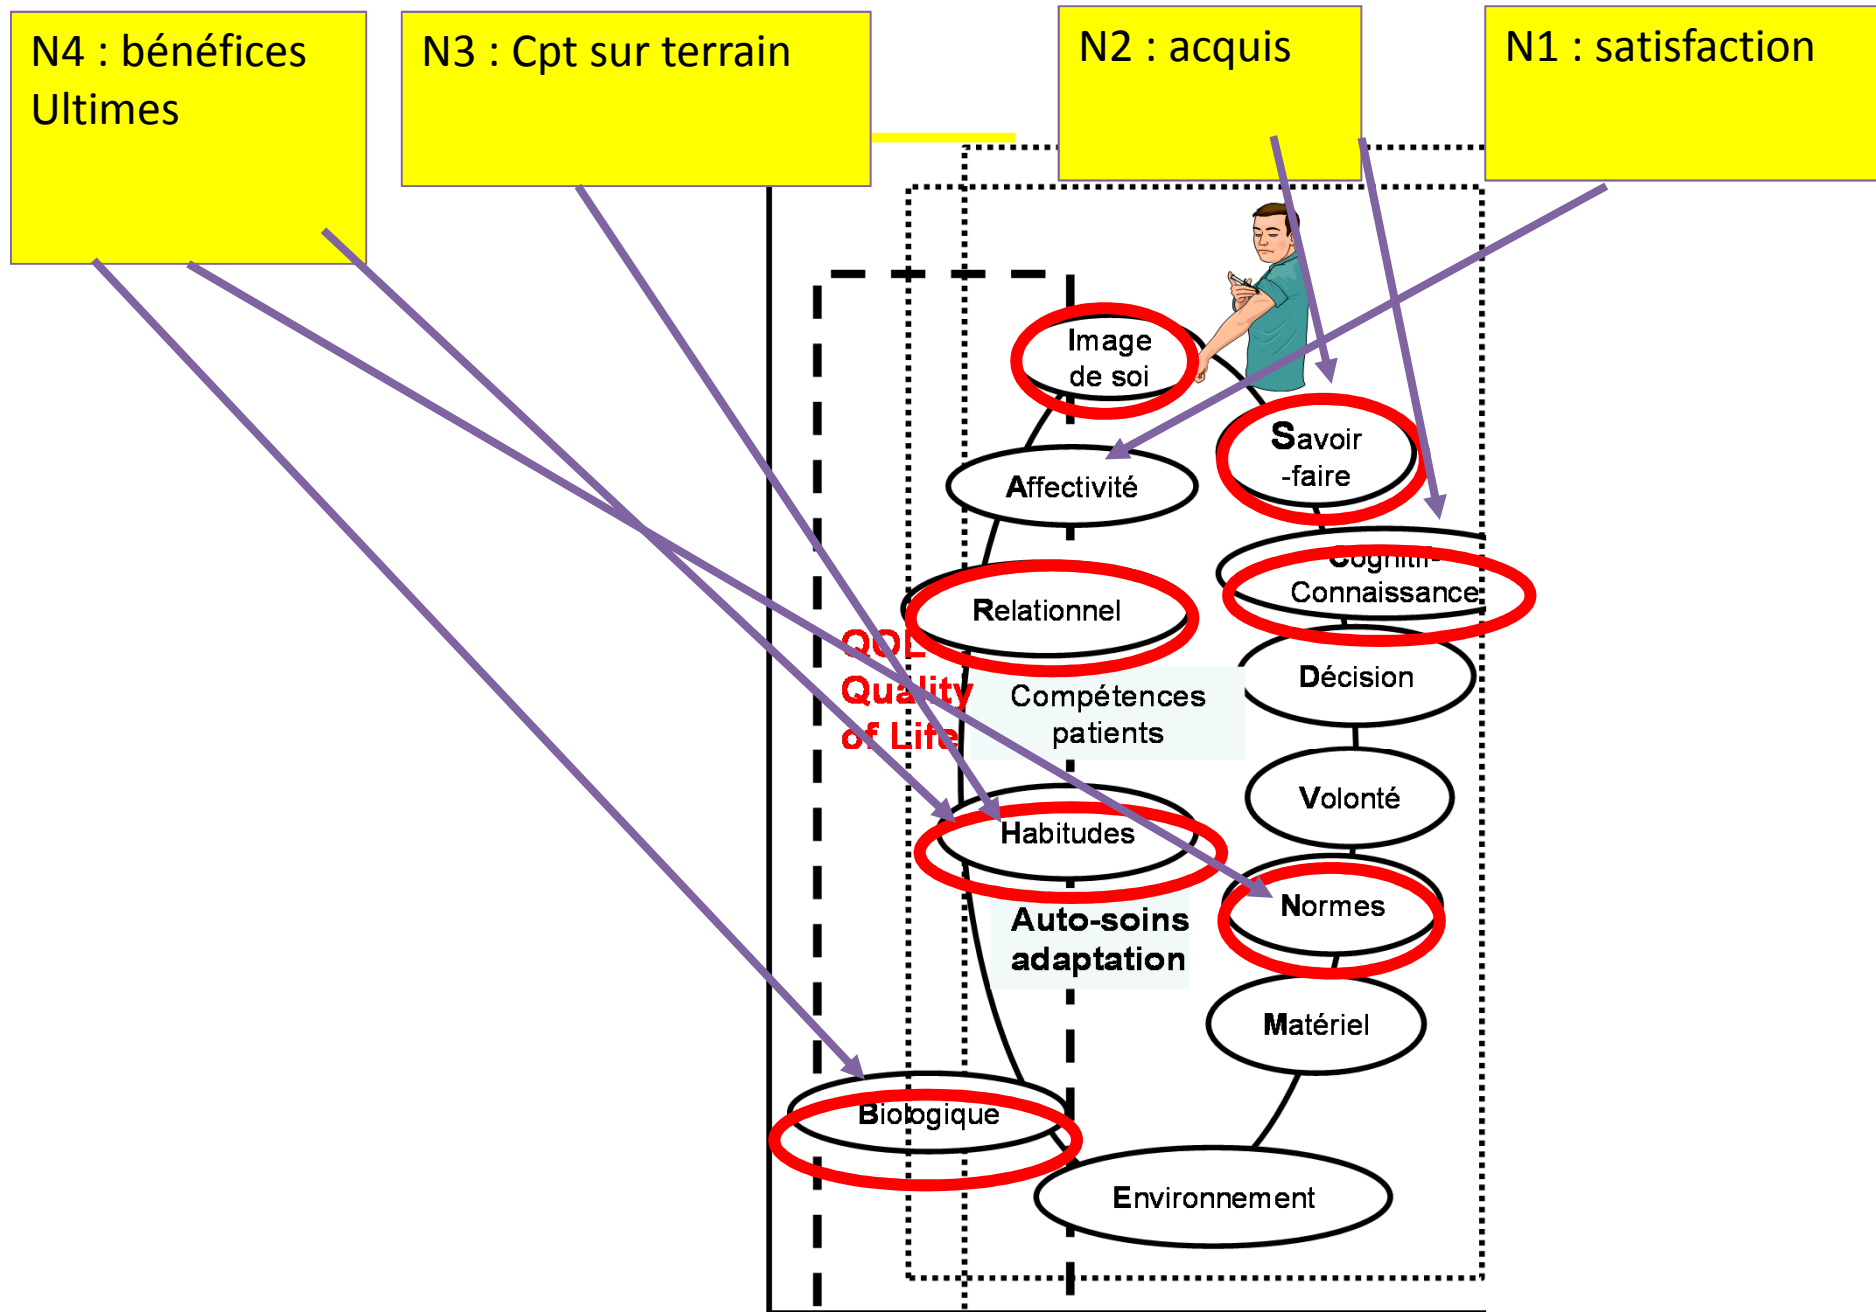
N4 : bénéfices Ultimes

N3 : Cpt sur terrain

N2 : acquis

N1 : satisfaction

Image de soi

Savoir -faire

Affectivité

Cogniti-Connaissance

Relationnel

Décision

QOL Quality of Life

Compétences patients

Volonté

Habitudes

Normes

Auto-soins adaptation

Matériel

Biologique

Environnement